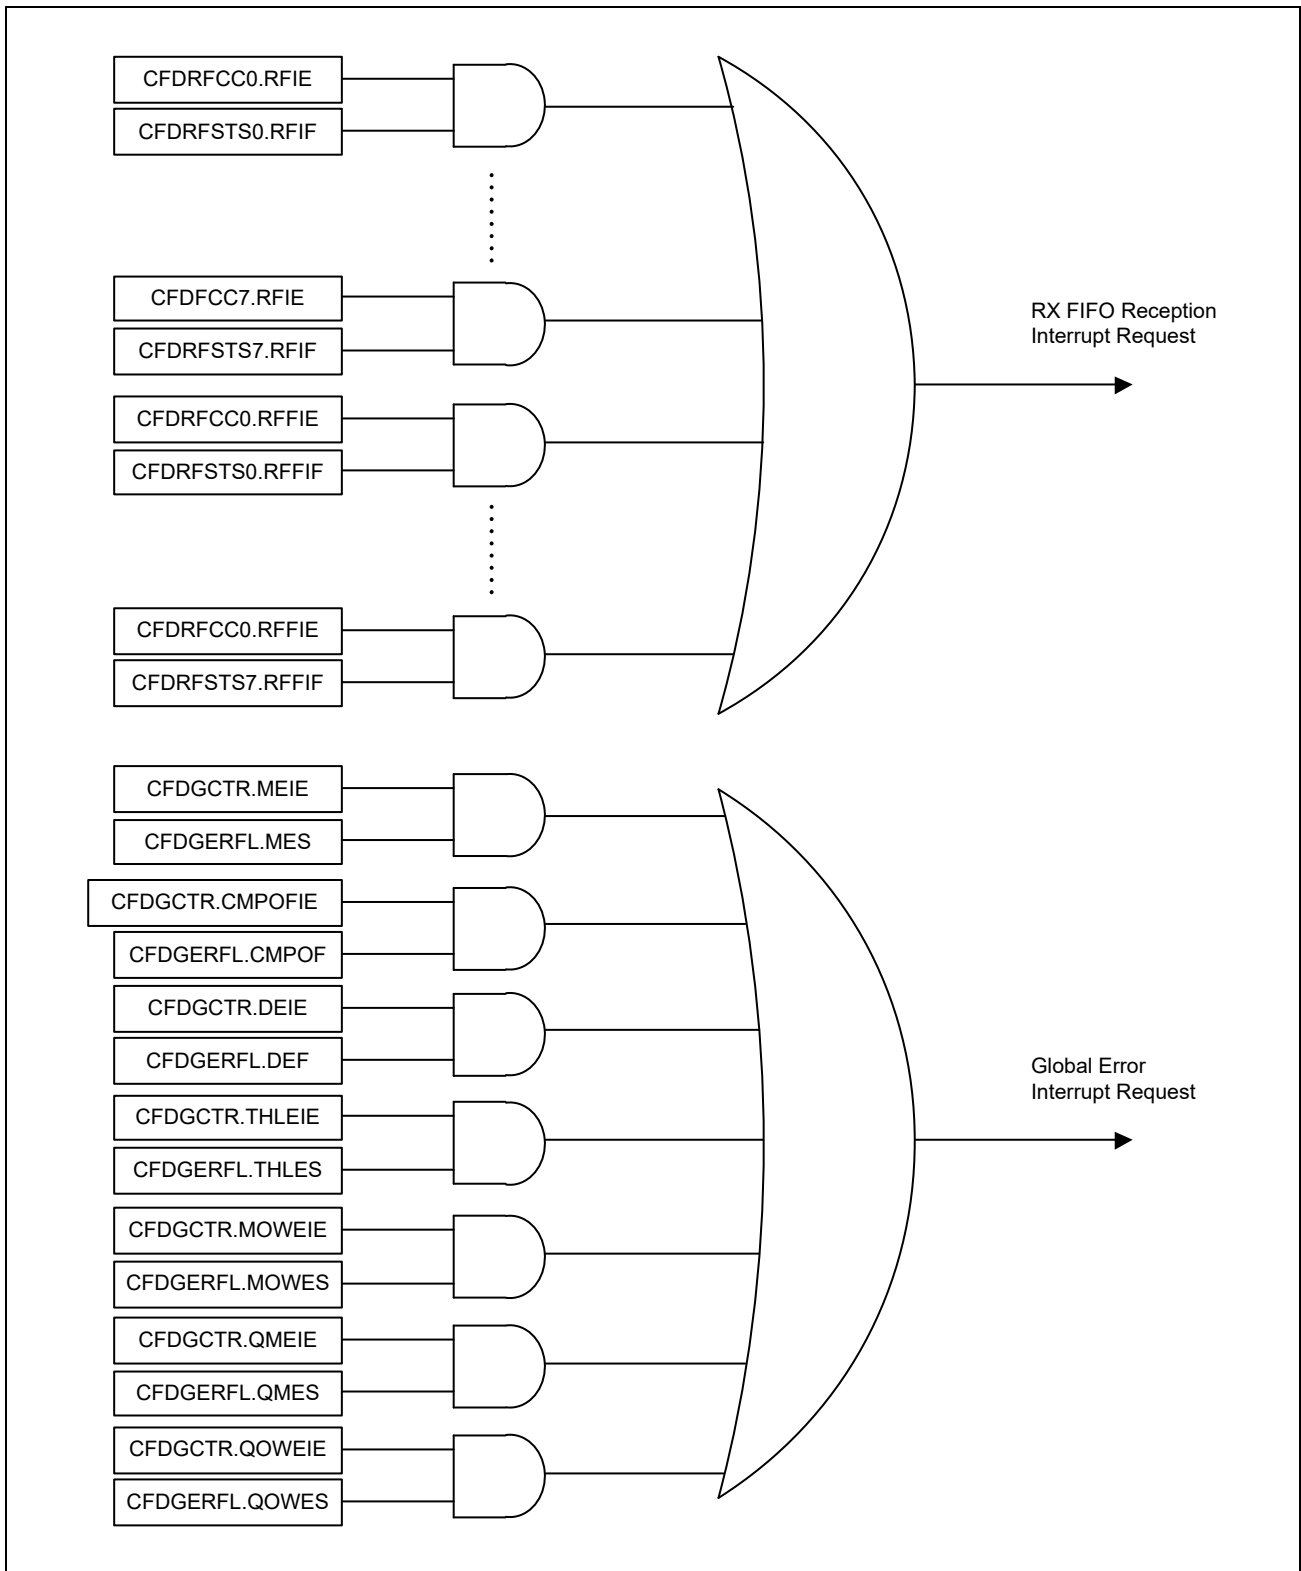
CFDRFCC0.RFIE

CFDRFSTS0.RFIF

CFDFCC7.RFIE

CFDRFSTS7.RFIF

CFDRFCC0.RFFIE

CFDRFSTS0.RFFIF

CFDRFCC0.RFFIE

CFDRFSTS7.RFFIF

RX FIFO Reception Interrupt Request

CFDGCTR.MEIE

CFDGERFL.MES

CFDGCTR.CMPOFIE

CFDGERFL.CMPOF

CFDGCTR.DEIE

CFDGERFL.DEF

CFDGCTR.THLEIE

CFDGERFL.THLES

CFDGCTR.MOWEIE

CFDGERFL.MOWES

CFDGCTR.QMEIE

CFDGERFL.QMES

CFDGCTR.QOWEIE

CFDGERFL.QOWES

Global Error Interrupt Request